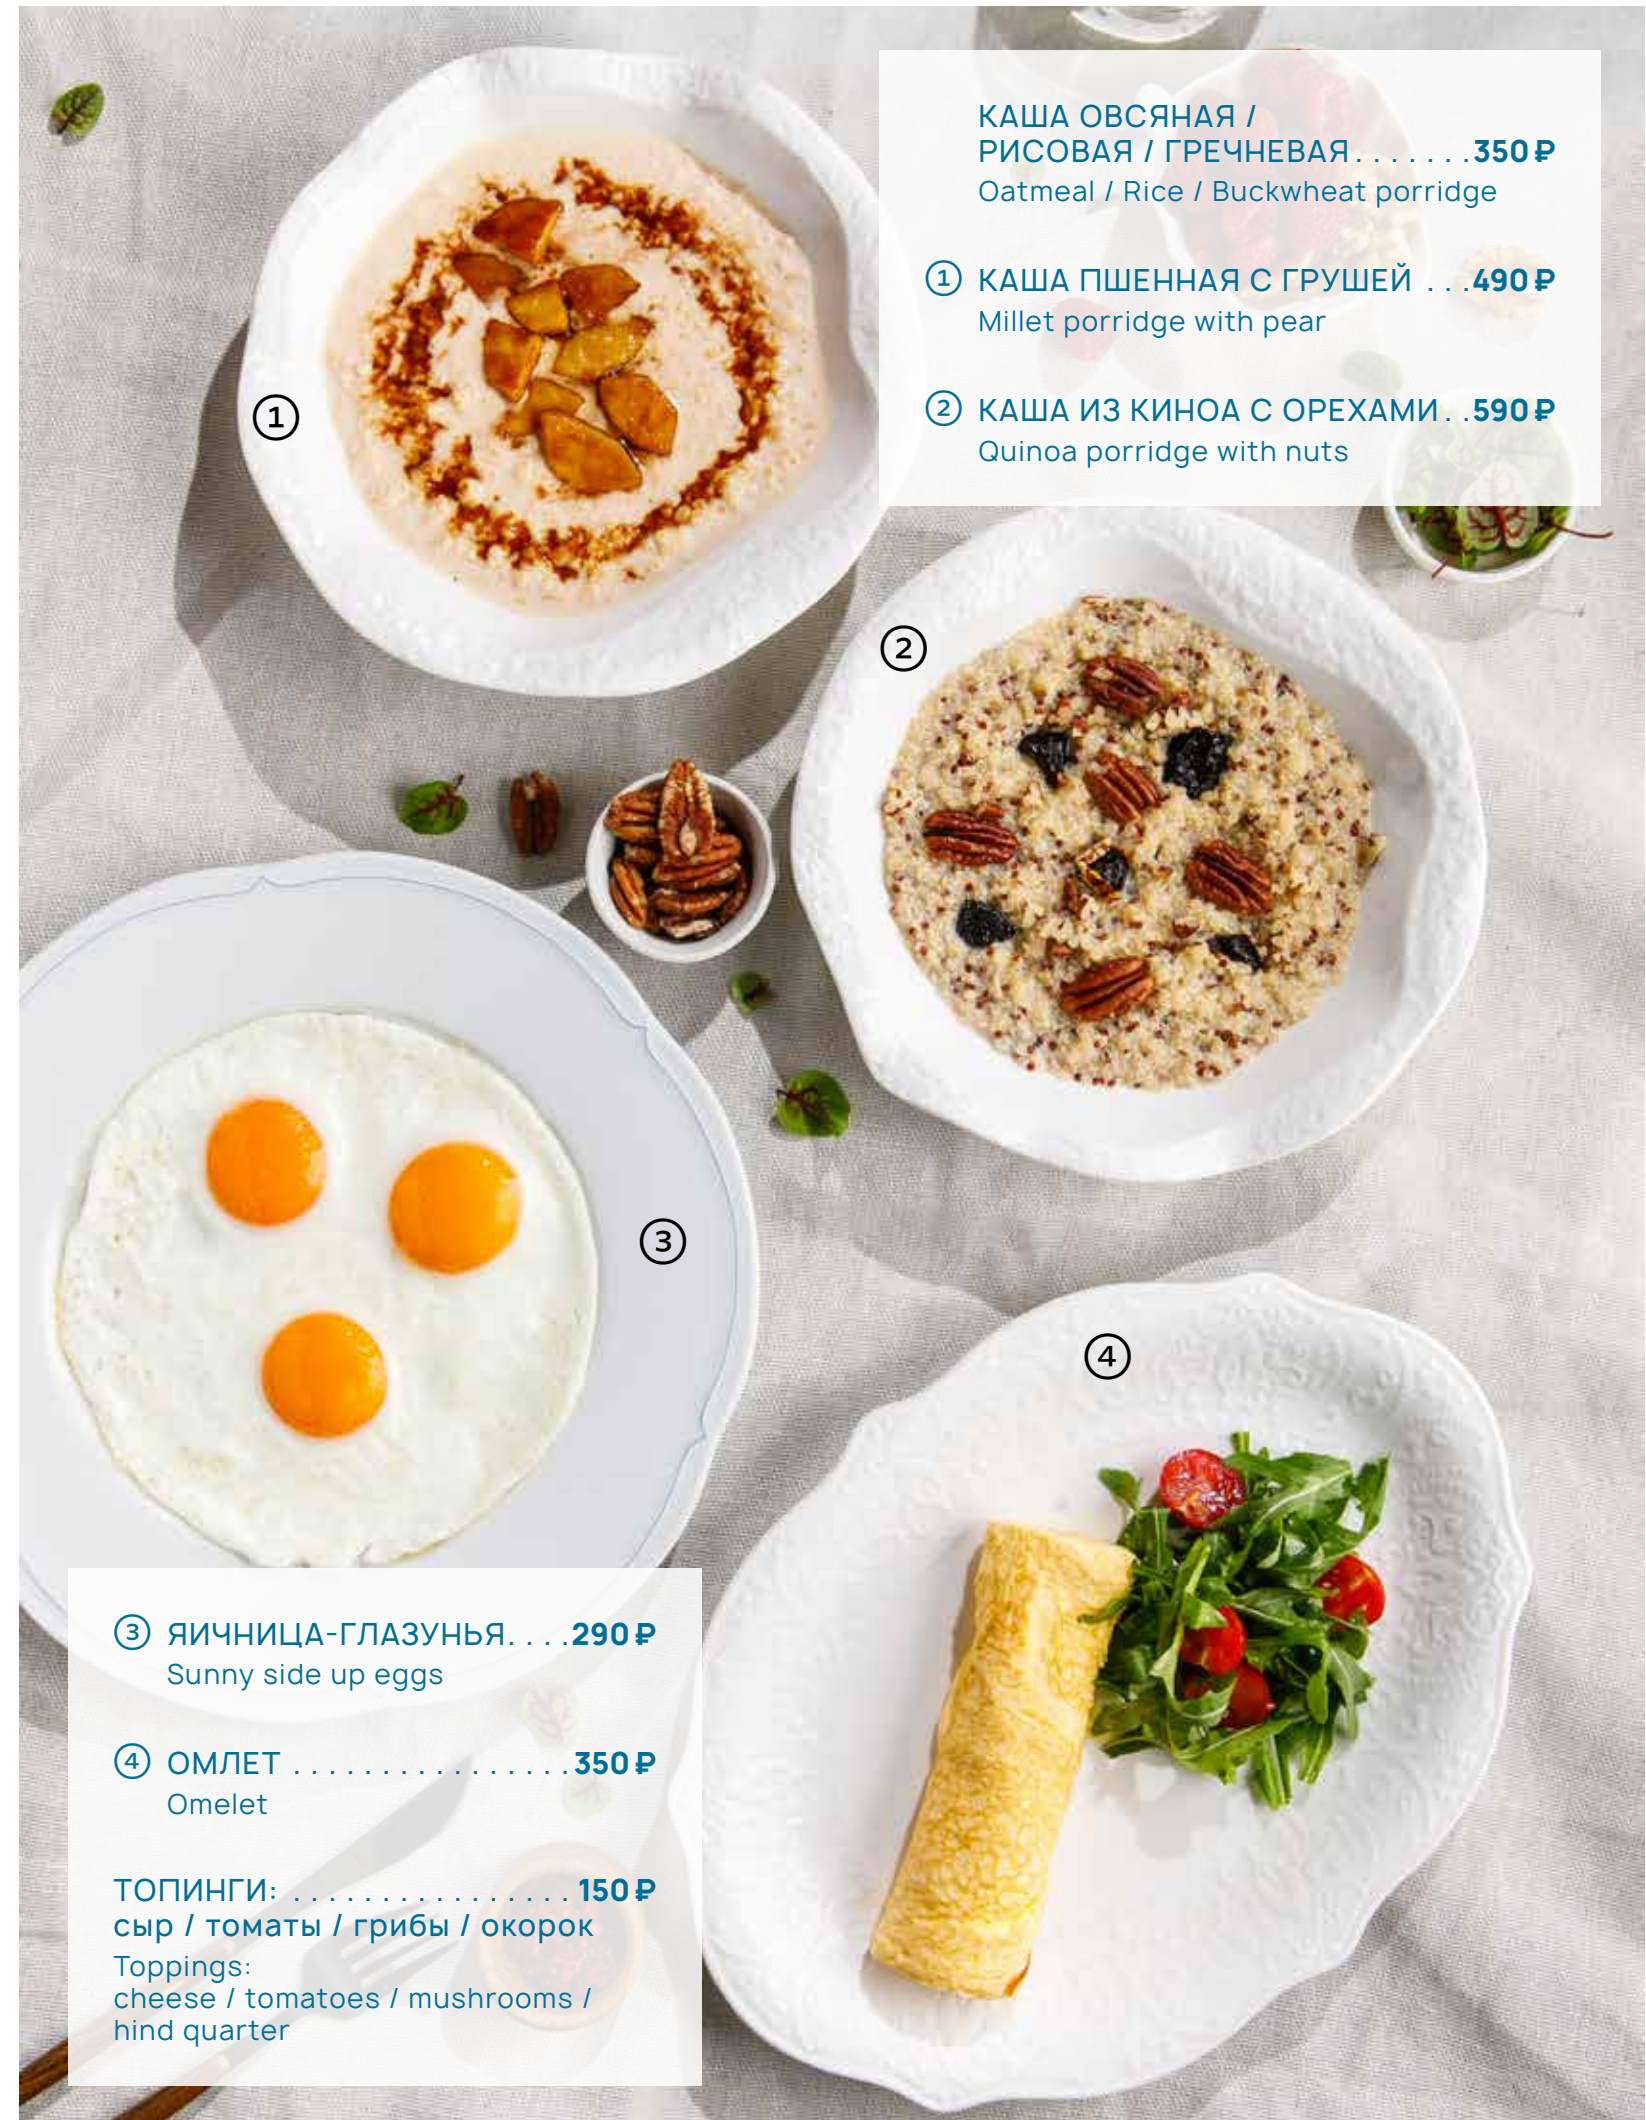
КАША ОВСЯНАЯ / РИСОВАЯ / ГРЕЧНЕВАЯ. . . . . . . .350 ₽
Oatmeal / Rice / Buckwheat porridge

① КАША ПШЕННАЯ С ГРУШЕЙ . . .490 ₽
Millet porridge with pear

② КАША ИЗ КИНОА С ОРЕХАМИ. . .590 ₽
Quinoa porridge with nuts

①

②

③

④

③ ЯИЧНИЦА-ГЛАЗУНЬЯ. . . .290 ₽
Sunny side up eggs

④ ОМЛЕТ . . . . . . . . . . . . . . . . .350 ₽
Omelet

ТОПИНГИ: . . . . . . . . . . . . . . . . . 150 ₽
сыр / томаты / грибы / окорок
Toppings:
cheese / tomatoes / mushrooms / hind quarter